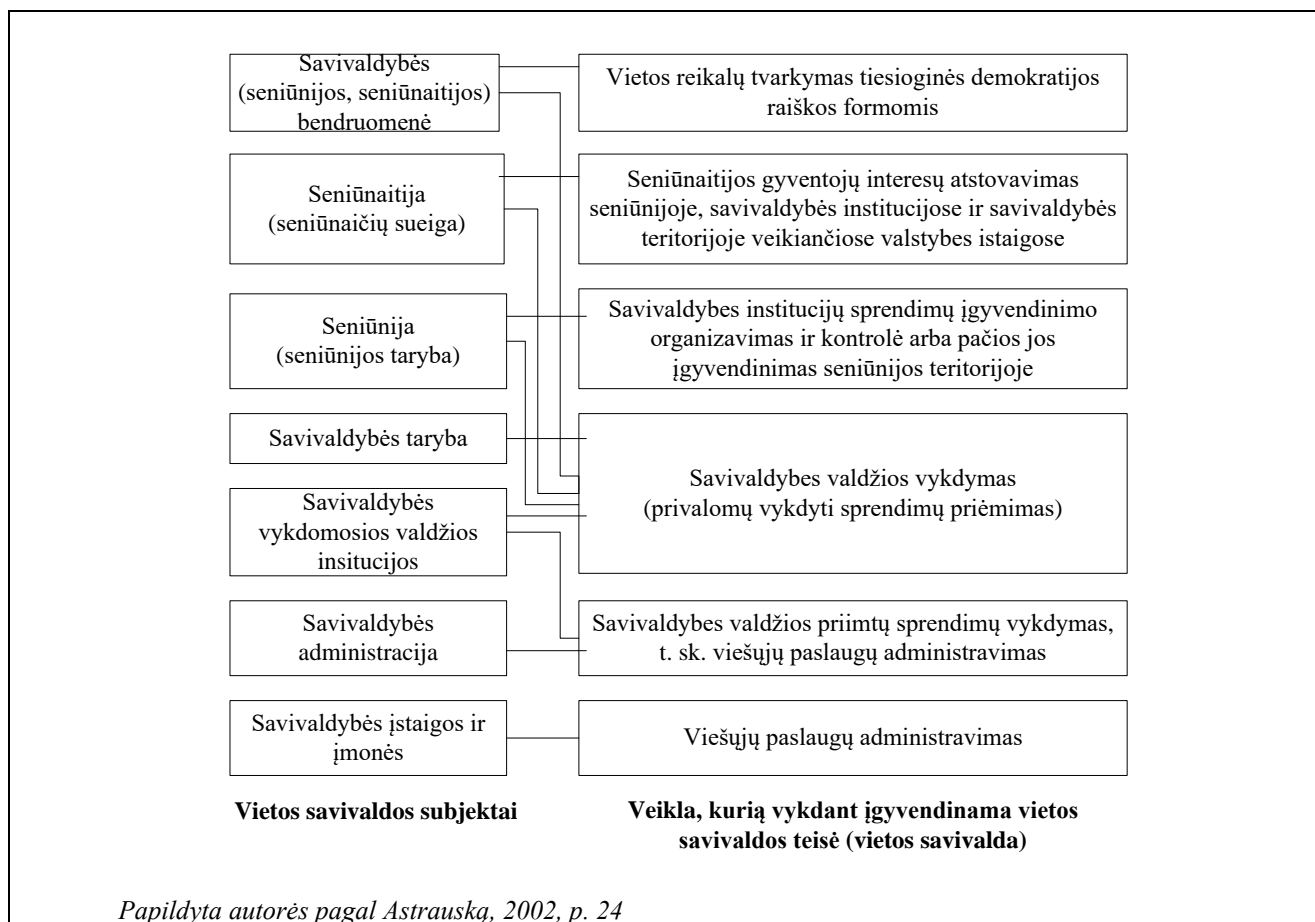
Savivaldybės (seniūnijos, seniūnaitijos) bendruomenė

Vietos reikalų tvarkymas tiesioginės demokratijos raiškos formomis

Seniūnaitija (seniūnaičių sueiga)

Seniūnaitijos gyventojų interesų atstovavimas seniūnijoje, savivaldybės institucijose ir savivaldybės teritorijoje veikiančiose valstybes įstaigose

Seniūnija (seniūnijos taryba)

Savivaldybes institucijų sprendimų įgyvendinimo organizavimas ir kontrolė arba pačios jos įgyvendinimas seniūnijos teritorijoje

Savivaldybės taryba

Savivaldybes valdžios vykdymas (privalomų vykdyti sprendimų priėmimas)

Savivaldybės vykdomosios valdžios insitucijos

Savivaldybės administracija

Savivaldybes valdžios priimtų sprendimų vykdymas, t. sk. viešųjų paslaugų administravimas

Savivaldybės įstaigos ir įmonės

Viešųjų paslaugų administravimas

**Vietos savivaldos subjektai**

**Veikla, kurią vykdant įgyvendinama vietos savivaldos teisė (vietos savivalda)**

*Papildyta autorės pagal Astrauską, 2002, p. 24*